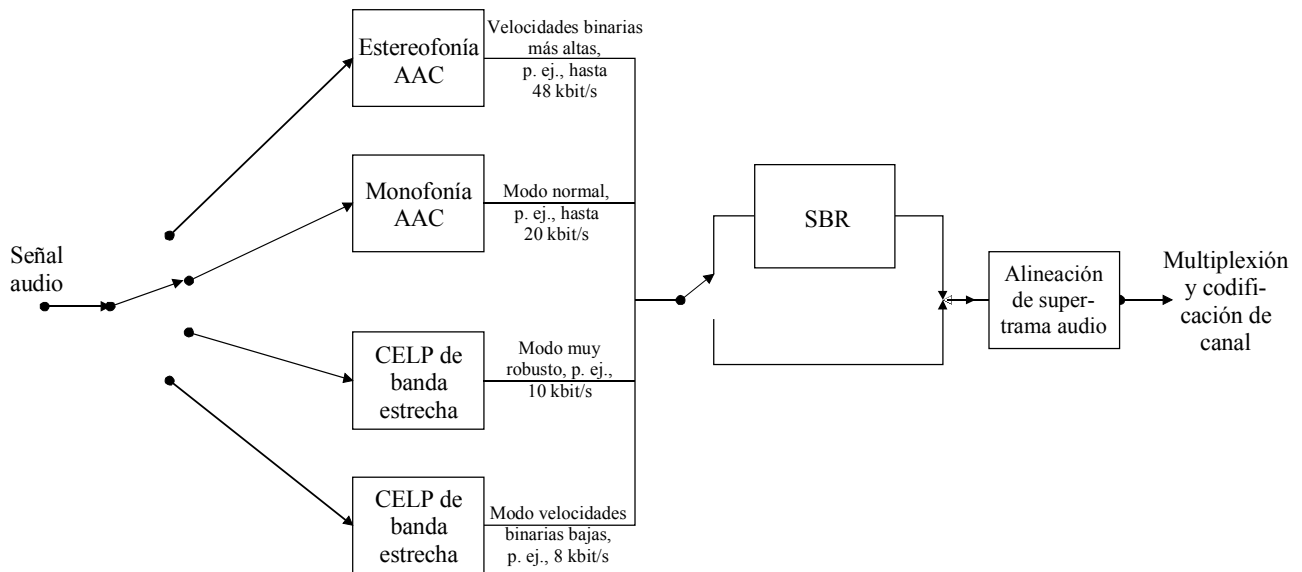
Señal audio

Estereofonía AAC

Velocidades binarias más altas, p. ej., hasta 48 kbit/s

Monofonía AAC

Modo normal, p. ej., hasta 20 kbit/s

CELP de banda estrecha

Modo muy robusto, p. ej., 10 kbit/s

CELP de banda estrecha

Modo velocidades binarias bajas, p. ej., 8 kbit/s

SBR

Alineación de supertrama audio

Multiplexión y codificación de canal